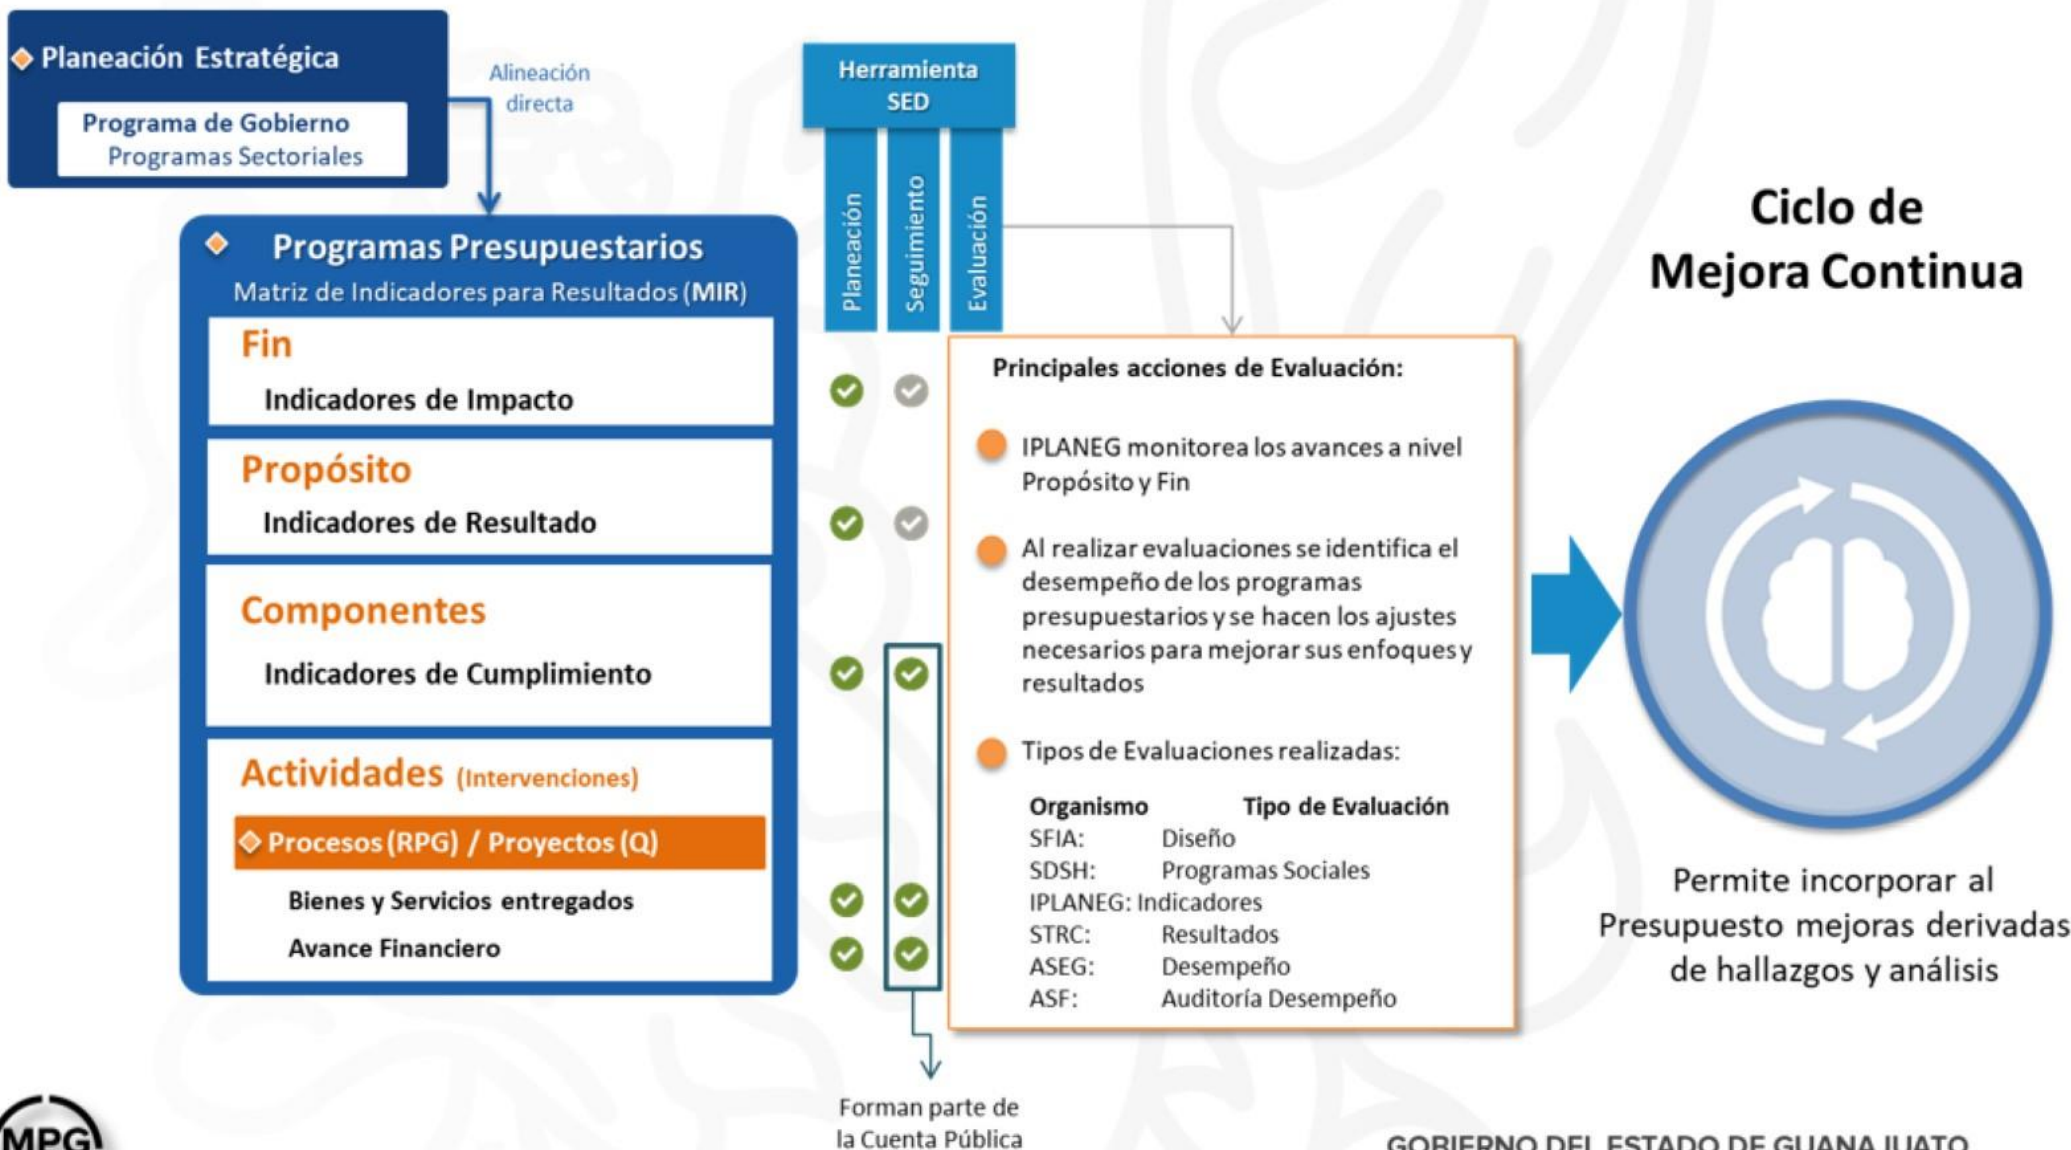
Planeación Estratégica

Programa de Gobierno
Programas Sectoriales

Alineación directa

Herramienta SED

Planeación
Seguimiento
Evaluación

Ciclo de Mejora Continua

Programas Presupuestarios
Matriz de Indicadores para Resultados (MIR)

Fin
Indicadores de Impacto

Propósito
Indicadores de Resultado

Componentes
Indicadores de Cumplimiento

Actividades (Intervenciones)

Procesos (RPG) / Proyectos (Q)

Bienes y Servicios entregados

Avance Financiero

Principales acciones de Evaluación:

IPLANEG monitorea los avances a nivel Propósito y Fin

Al realizar evaluaciones se identifica el desempeño de los programas presupuestarios y se hacen los ajustes necesarios para mejorar sus enfoques y resultados

Tipos de Evaluaciones realizadas:

| Organismo | Tipo de Evaluación |
|---|---|
| SFIA: | Diseño |
| SDSH: | Programas Sociales |
| IPLANEG: | Indicadores |
| STRC: | Resultados |
| ASEG: | Desempeño |
| ASF: | Auditoría Desempeño |

Permite incorporar al Presupuesto mejoras derivadas de hallazgos y análisis

Forman parte de la Cuenta Pública

MPG

GOBIERNO DEL ESTADO DE GUANAJUATO